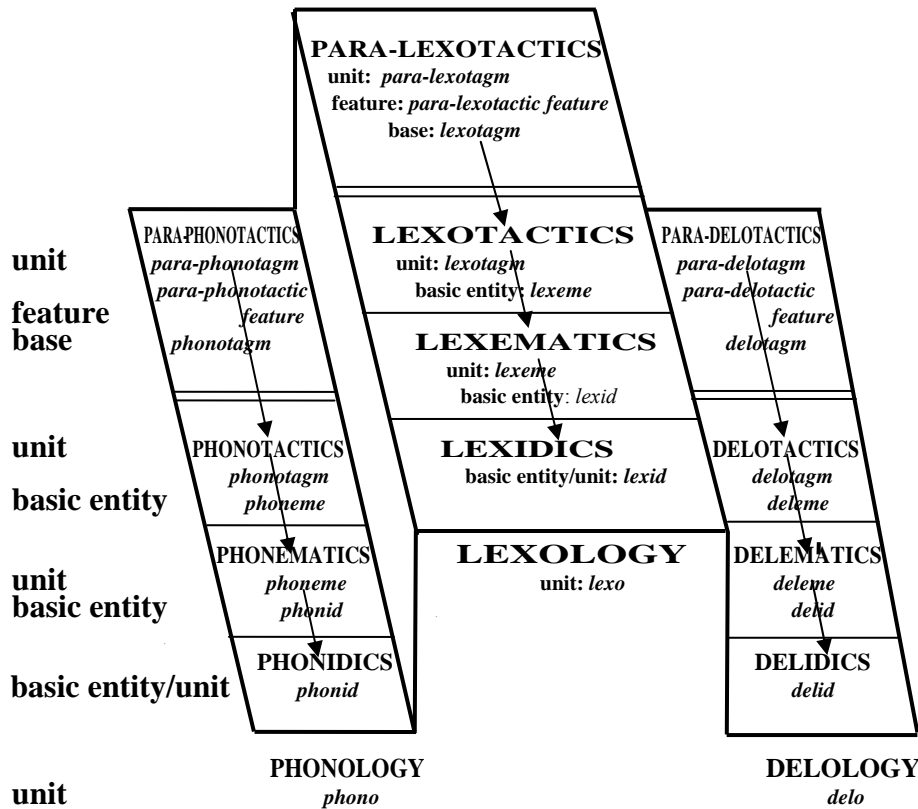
PARA-LEXOTACTICS
unit: *para-lexotagm*
feature: *para-lexotactic feature*
base: *lexotagm*

LEXOTACTICS
unit: *lexotagm*
basic entity: *lexeme*

LEXEMATICS
unit: *lexeme*
basic entity: *lexid*

LEXIDICS
basic entity/unit: *lexid*

LEXOLOGY
unit: *lexo*

unit
feature
base

unit
basic entity

unit
basic entity

basic entity/unit

unit

PARA-PHONOTACTICS
*para-phonotagm*
*para-phonotactic feature*
*phonotagm*

PHONOTACTICS
*phonotagm*
*phoneme*

PHONEMATICS
*phoneme*
*phonid*

PHONIDICS
*phonid*

PHONOLOGY
*phono*

PARA-DELOTACTICS
*para-delotagm*
*para-delotactic feature*
*delotagm*

DELOTACTICS
*delotagm*
*deleme*

DELEMATICS
*deleme*
*delid*

DELIDICS
*delid*

DELOLOGY
*delo*